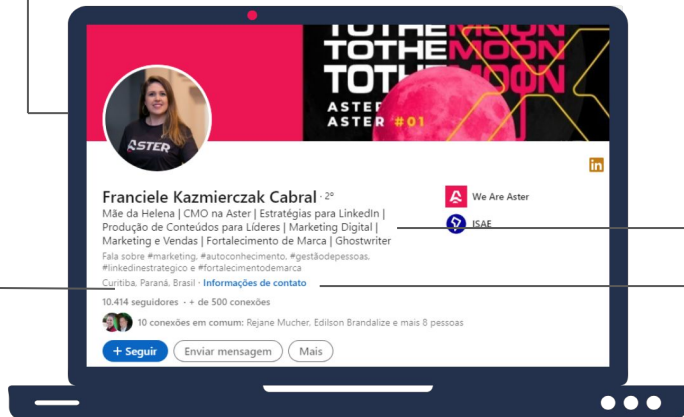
TOTHEMOON
TOTHEMOON
TOTHEMOON
ASTER
ASTER #01

ASTER

in

Franciele Kazmierczak Cabral · 2º

Mãe da Helena | CMO na Aster | Estratégias para LinkedIn | Produção de Conteúdos para Líderes | Marketing Digital | Marketing e Vendas | Fortalecimento de Marca | Ghostwriter

Fala sobre #marketing, #autoconhecimento, #gestãodepessoas, #linkedinestrategico e #fortalecimentodemarca

Curitiba, Paraná, Brasil · Informações de contato

10.414 seguidores · + de 500 conexões

10 conexões em comum: Rejane Mucher, Edilson Brandalize e mais 8 pessoas

+ Seguir
Enviar mensagem
Mais

We Are Aster
ISAE